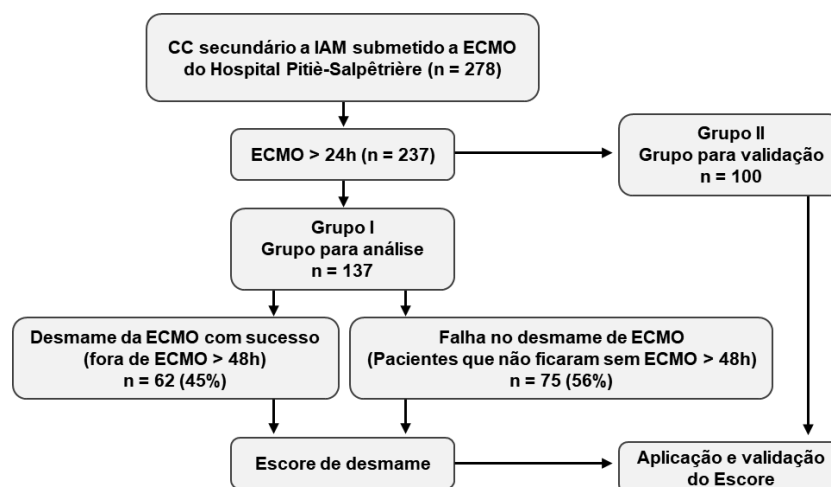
CC secundário a IAM submetido a ECMO do Hospital Pitiè-Salpêtrière (n = 278)

ECMO > 24h (n = 237)

Grupo II
Grupo para validação
n = 100

Grupo I
Grupo para análise
n = 137

Desmame da ECMO com sucesso
(fora de ECMO > 48h)
n = 62 (45%)

Falha no desmame de ECMO
(Pacientes que não ficaram sem ECMO > 48h)
n = 75 (56%)

Escore de desmame

Aplicação e validação do Escore